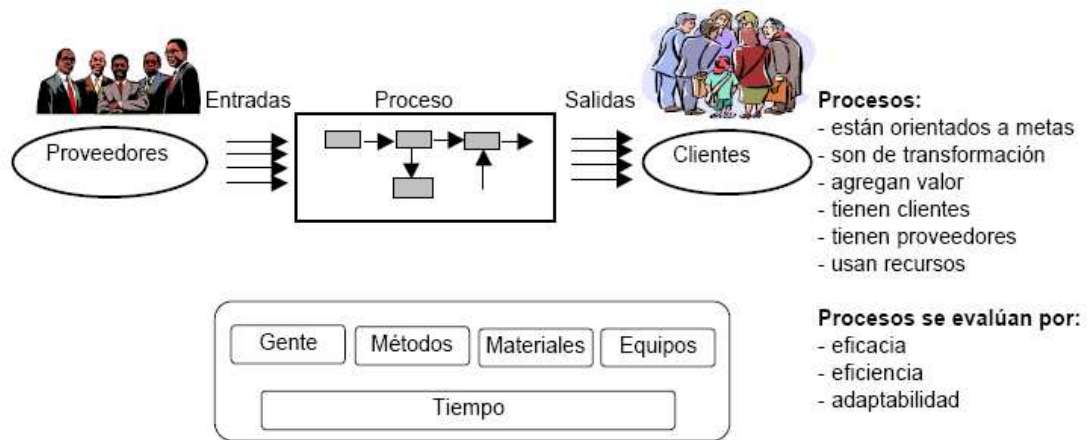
Entradas

Proceso

Salidas

Proveedores

Clientes

**Procesos:**
- están orientados a metas
- son de transformación
- agregan valor
- tienen clientes
- tienen proveedores
- usan recursos

**Procesos se evalúan por:**
- eficacia
- eficiencia
- adaptabilidad

Gente

Métodos

Materiales

Equipos

Tiempo